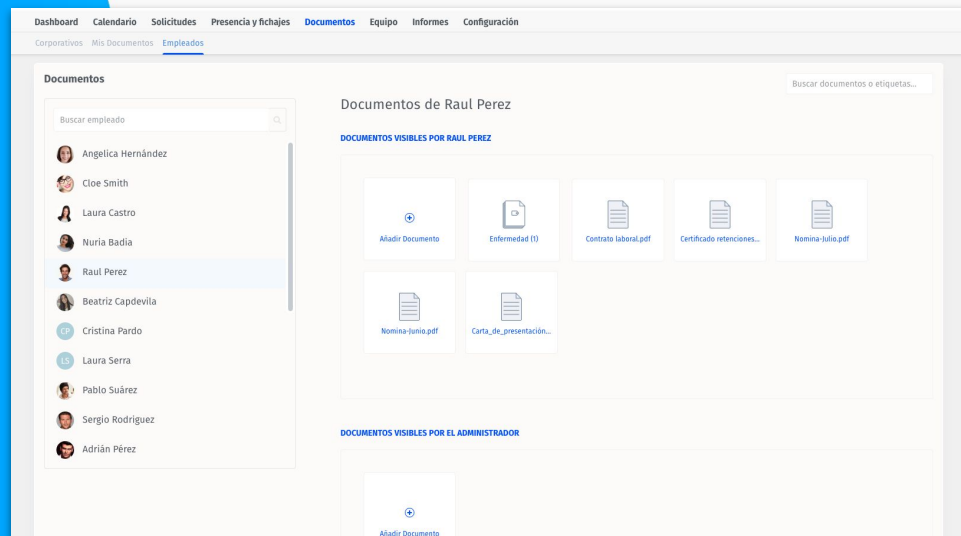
Dashboard Calendario Solicitudes Presencia y fichajes Documentos Equipo Informes Configuración

Corporativos Mis Documentos Empleados

Documentos

Buscar documentos o etiquetas...

Buscar empleado

Angelica Hernández
Cloe Smith
Laura Castro
Nuria Badia
Raul Perez
Beatriz Capdevila
CP Cristina Pardo
LS Laura Serra
Pablo Suárez
Sergio Rodríguez
Adrián Pérez

Documentos de Raul Perez

DOCUMENTOS VISIBLES POR RAUL PEREZ

Añadir Documento
Enfermedad (1)
Contrato laboral.pdf
Certificado retenciones...
Nomina-Julio.pdf
Nomina-Junio.pdf
Carta_de_presentación...

DOCUMENTOS VISIBLES POR EL ADMINISTRADOR

Añadir Documento